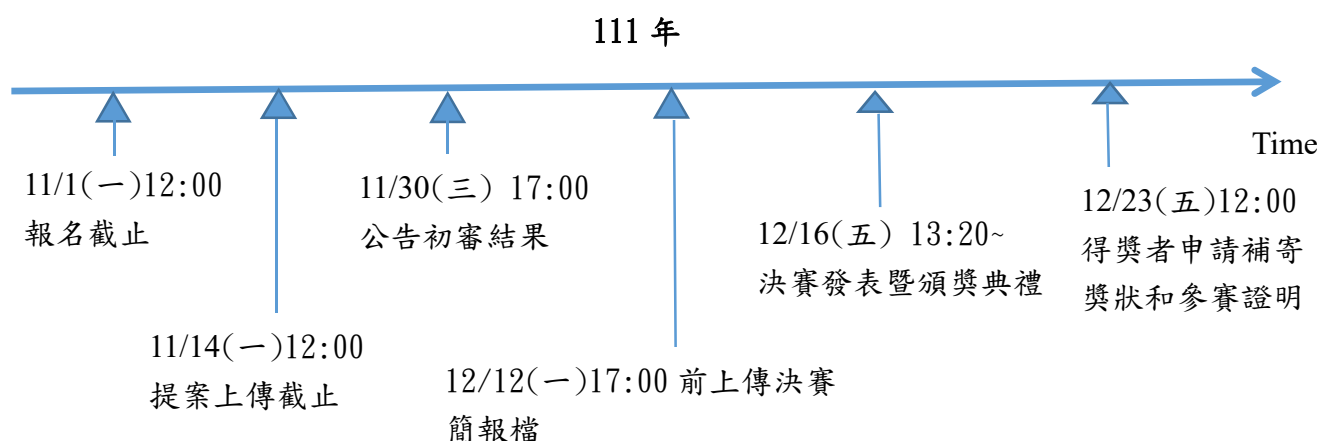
111 年

Time

11/1(一)12:00
報名截止

11/14(一)12:00
提案上傳截止

11/30(三) 17:00
公告初審結果

12/12(一)17:00 前上傳決賽簡報檔

12/16(五) 13:20~
決賽發表暨頒獎典禮

12/23(五)12:00
得獎者申請補寄獎狀和參賽證明